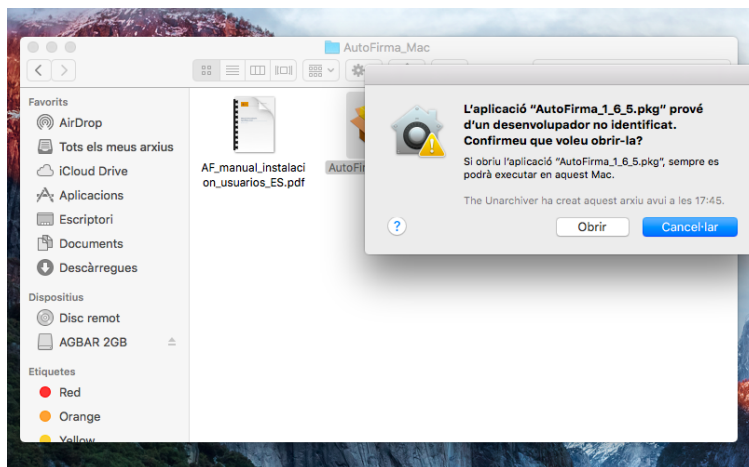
AutoFirma_Mac

Favorits
AirDrop
Tots els meus arxius
iCloud Drive
Aplicacions
Escriptori
Documents
Descàrregues

Dispositius
Disc remot
AGBAR 2GB

Etiquetes
Red
Orange
Yellow

AF_manual_instalacion_usuarios_ES.pdf

AutoFir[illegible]

L'aplicació "AutoFirma_1_6_5.pkg" prové d'un desenvolupador no identificat. Confirmeu que voleu obrir-la?

Si obriu l'aplicació "AutoFirma_1_6_5.pkg", sempre es podrà executar en aquest Mac.

The Unarchiver ha creat aquest arxiu avui a les 17:45.

?

Obrir

Cancel·lar